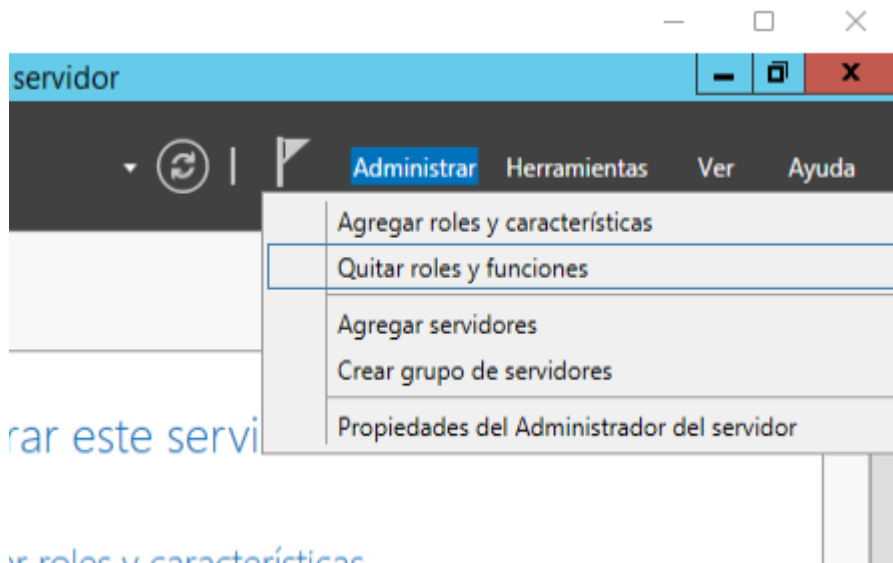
servidor

Administrar Herramientas Ver Ayuda

Agregar roles y características
Quitar roles y funciones
Agregar servidores
Crear grupo de servidores
Propiedades del Administrador del servidor

rar este servi

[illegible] roles y características